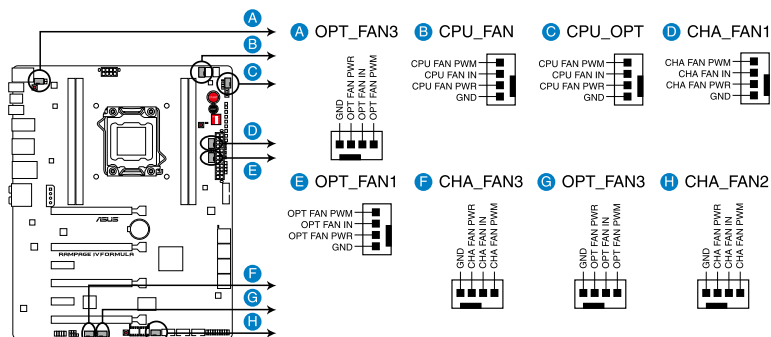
A
B
C
D
E
F
G
H

ASUS
RAMPAGE IV FORMULA

A OPT_FAN3
GND
OPT FAN PWR
OPT FAN IN
OPT FAN PWM

B CPU_FAN
CPU FAN PWM
CPU FAN IN
CPU FAN PWR
GND

C CPU_OPT
CPU FAN PWM
CPU FAN IN
CPU FAN PWR
GND

D CHA_FAN1
CHA FAN PWM
CHA FAN IN
CHA FAN PWR
GND

E OPT_FAN1
OPT FAN PWM
OPT FAN IN
OPT FAN PWR
GND

F CHA_FAN3
GND
CHA FAN PWR
CHA FAN IN
CHA FAN PWM

G OPT_FAN3
GND
OPT FAN PWR
OPT FAN IN
OPT FAN PWM

H CHA_FAN2
GND
CHA FAN PWR
CHA FAN IN
CHA FAN PWM